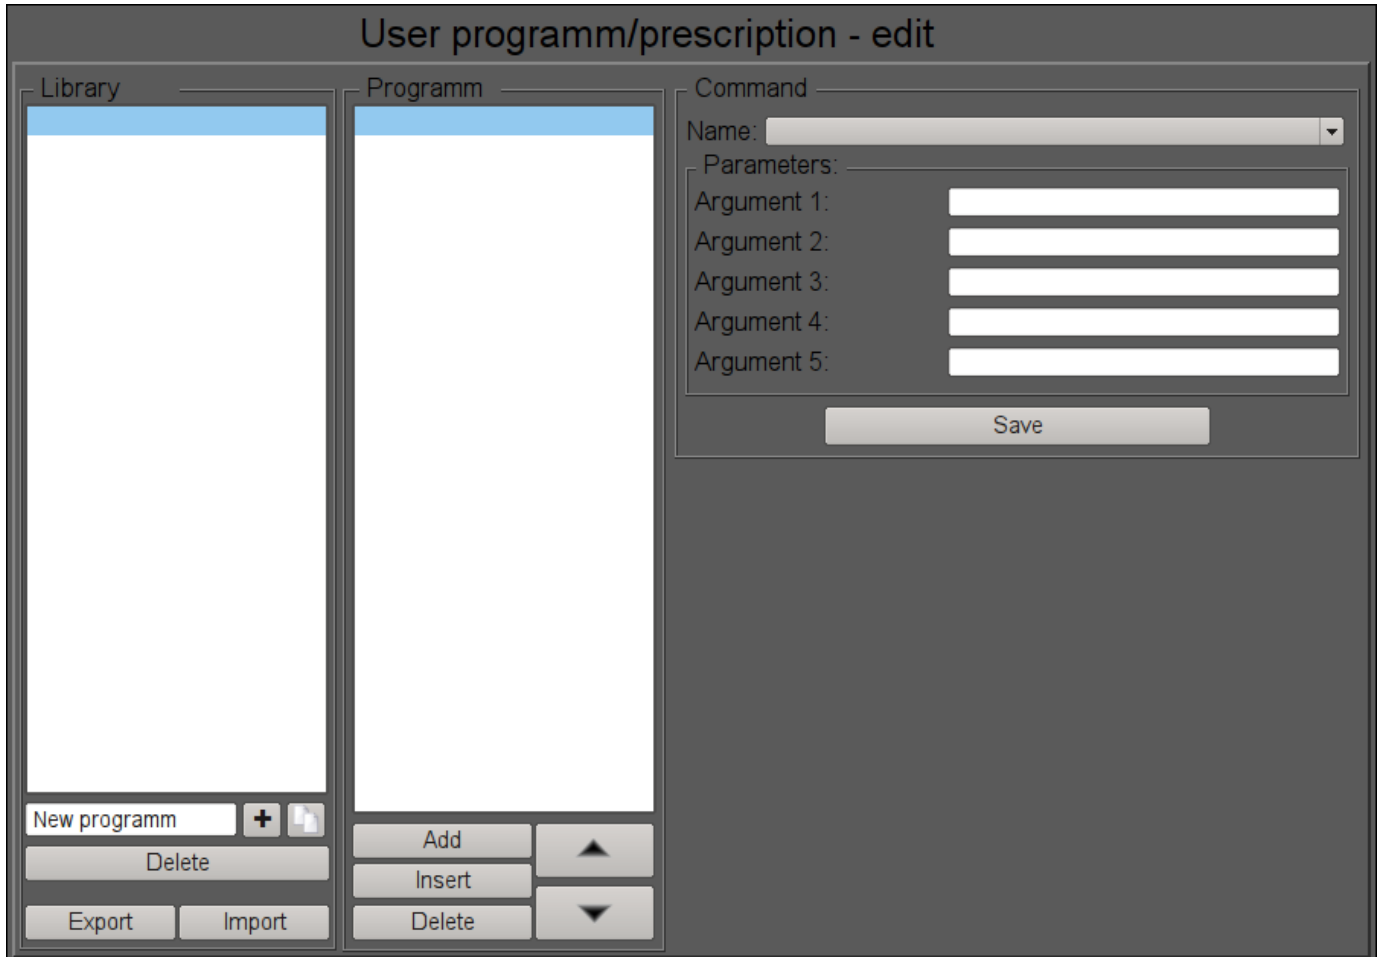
User programm/prescription - edit

Library

New programm

+

Delete

Export

Import

Programm

Add

Insert

Delete

Command

Name:

Parameters:

Argument 1:

Argument 2:

Argument 3:

Argument 4:

Argument 5:

Save